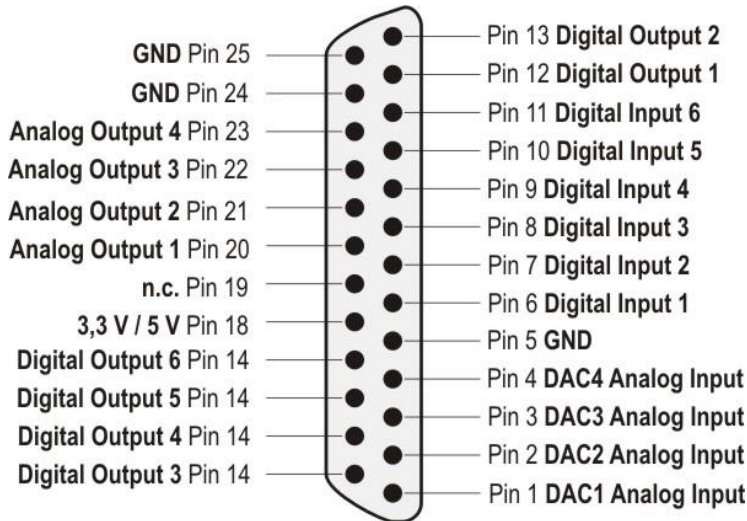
GND Pin 25
GND Pin 24
Analog Output 4 Pin 23
Analog Output 3 Pin 22
Analog Output 2 Pin 21
Analog Output 1 Pin 20
n.c. Pin 19
3,3 V / 5 V Pin 18
Digital Output 6 Pin 14
Digital Output 5 Pin 14
Digital Output 4 Pin 14
Digital Output 3 Pin 14

Pin 13 Digital Output 2
Pin 12 Digital Output 1
Pin 11 Digital Input 6
Pin 10 Digital Input 5
Pin 9 Digital Input 4
Pin 8 Digital Input 3
Pin 7 Digital Input 2
Pin 6 Digital Input 1
Pin 5 GND
Pin 4 DAC4 Analog Input
Pin 3 DAC3 Analog Input
Pin 2 DAC2 Analog Input
Pin 1 DAC1 Analog Input